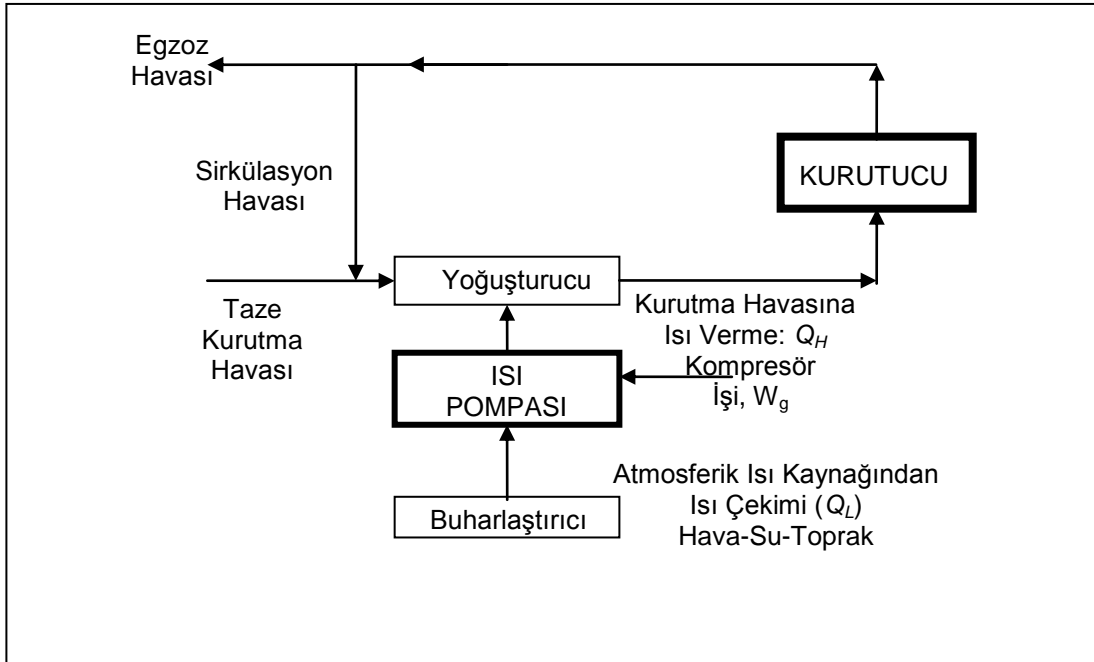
Egzoz Havası

Sirkülasyon Havası

KURUTUCU

Yoğuşturucu

Taze Kurutma Havası

Kurutma Havasına Isı Verme: $Q_H$

Kompresör İşi, $W_g$

ISI POMPASI

Atmosferik Isı Kaynağından Isı Çekimi ($Q_L$) Hava-Su-Toprak

Buharlaştırıcı